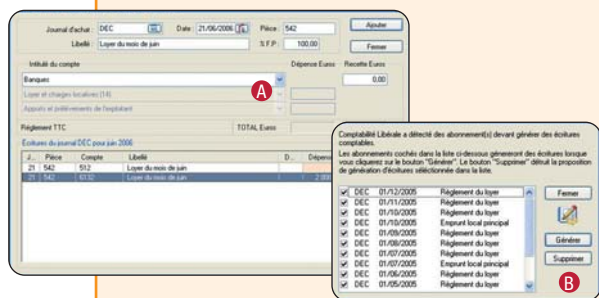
Journal d'achat : DEC Date : 21/06/2006 Pièce : 542 Ajouter

Libellé Loyer du mois de juin % F.P. 100,00 Fermer

Intitulé du compte Dépense Euros Recette Euros

Banques 0,00

Loyer et charges locatives (14)

Apports et prélèvements de l'exploitant

A

Règlement TTC TOTAL Euros

Ecritures du journal DEC pour juin 2006

| J... | Pièce | Compte | Libellé | D... | Dépense |
|---|---|---|---|---|---|
| 21 | 542 | 512 | Loyer du mois de juin | | |
| 21 | 542 | 6132 | Loyer du mois de juin | | 2 000 |

Comptabilité Libérale a détecté des abonnement(s) devant générer des écritures comptables.

Les abonnements cochés dans la liste ci-dessous généreront des écritures lorsque vous cliquerez sur le bouton "Générer". Le bouton "Supprimer" détruit la proposition de génération d'écritures sélectionnée dans la liste.

| | | | |
|---|---|---|---|
| ✔ | DEC | 01/12/2005 | Règlement du loyer |
| ✔ | DEC | 01/11/2005 | Règlement du loyer |
| ✔ | DEC | 01/10/2005 | Règlement du loyer |
| ✔ | DEC | 01/10/2005 | Emprunt local principal |
| ✔ | DEC | 01/09/2005 | Règlement du loyer |
| ✔ | DEC | 01/08/2005 | Règlement du loyer |
| ✔ | DEC | 01/07/2005 | Règlement du loyer |
| ✔ | DEC | 01/07/2005 | Emprunt local principal |
| ✔ | DEC | 01/06/2005 | Règlement du loyer |
| ✔ | DEC | 01/05/2005 | Règlement du loyer |

Fermer

Générer

Supprimer

B